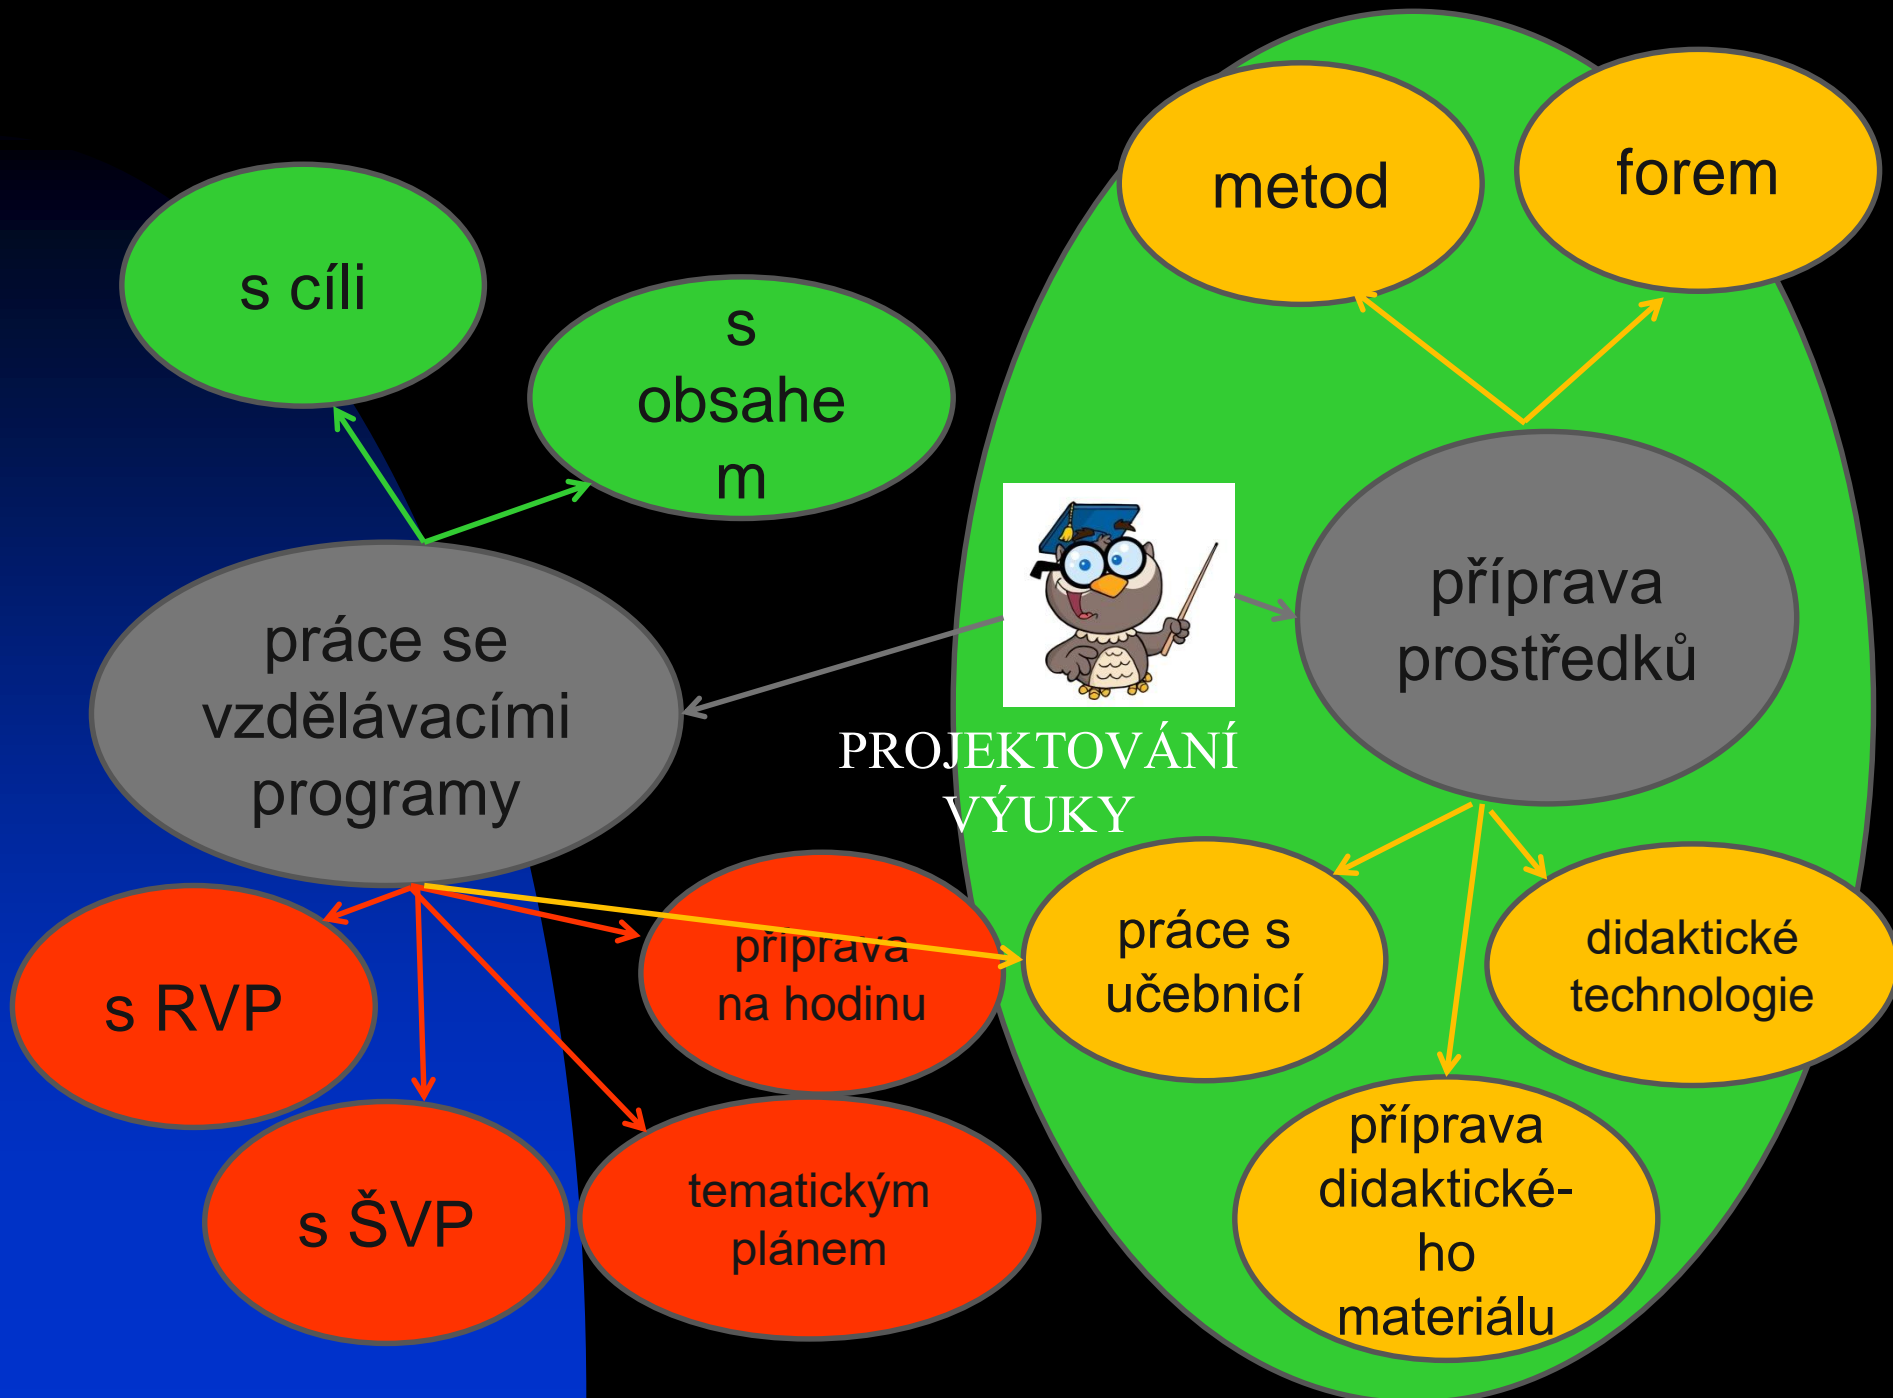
metod

forem

s cíli

s obsahem

příprava prostředků

práce se vzdělávacími programy

PROJEKTOVÁNÍ VÝUKY

s RVP

příprava na hodinu

práce s učebnicí

didaktické technologie

s ŠVP

tematickým plánem

příprava didaktického materiálu